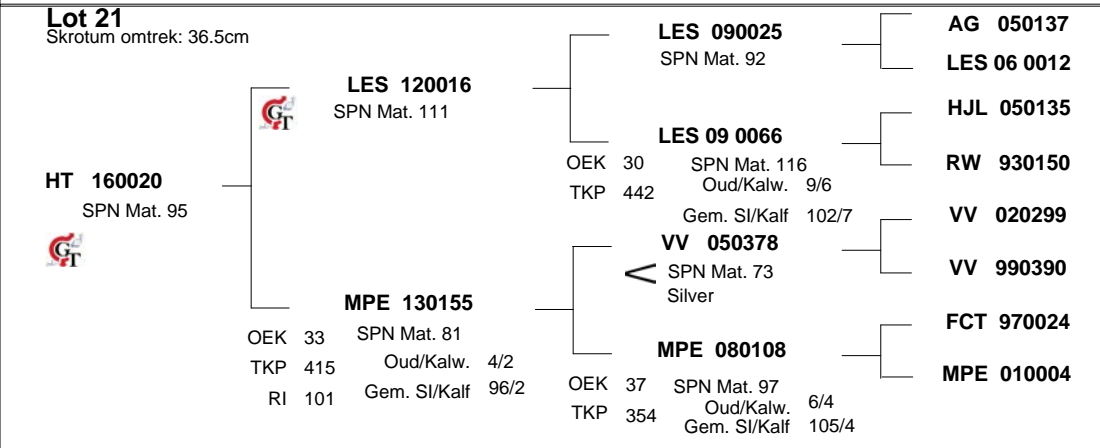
Lot 21
Skrotum omtrek: 36.5cm

HT 160020
SPN Mat. 95

LES 120016
SPN Mat. 111

MPE 130155
OEK 33
TKP 415
RI 101
SPN Mat. 81
Oud/Kalw. 4/2
Gem. Sl/Kalf 96/2

LES 090025
SPN Mat. 92

LES 09 0066
OEK 30
TKP 442
SPN Mat. 116
Oud/Kalw. 9/6
Gem. Sl/Kalf 102/7

VV 050378
SPN Mat. 73
Silver

MPE 080108
OEK 37
TKP 354
SPN Mat. 97
Oud/Kalw. 6/4
Gem. Sl/Kalf 105/4

AG 050137
LES 06 0012
HJL 050135
RW 930150
VV 020299
VV 990390
FCT 970024
MPE 010004